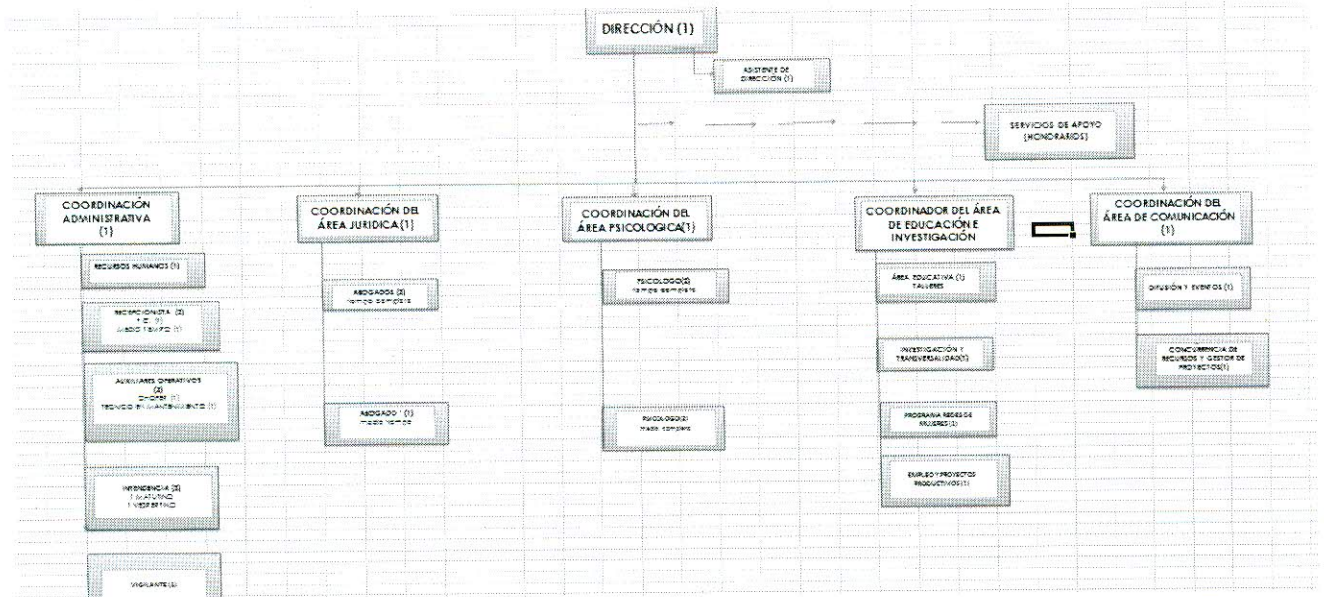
DIRECCIÓN (1)

ASISTENTE DE DIRECCIÓN (1)

SERVICIOS DE APOYO (HONORARIOS)

COORDINACIÓN ADMINISTRATIVA (1)

RECURSOS HUMANOS (1)

RECEPCIONISTA (2) 1 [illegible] (1) MEDIO TIEMPO (1)

AUXILIARES OPERATIVOS (2) CHOFER (1) TECNICO EN MANTENIMIENTO (1)

INTENDENCIA (2) 1 MATUTINO 1 VESPERTINO

VIGILANTE (1)

COORDINACIÓN DEL ÁREA JURIDICA (1)

ABOGADOS (2) tiempo completo

ABOGADO (1) medio tiempo

COORDINACIÓN DEL ÁREA PSICOLOGICA (1)

PSICOLOGO (2) tiempo completo

PSICOLOGO (2) medio completo

COORDINADOR DEL ÁREA DE EDUCACIÓN E INVESTIGACIÓN

ÁREA EDUCATIVA (1) TALLERES

INVESTIGACIÓN Y TRANSVERSALIDAD (1)

PROGRAMA REDES DE MUJERES (1)

EMPLEO Y PROYECTOS PRODUCTIVOS (1)

COORDINACIÓN DEL ÁREA DE COMUNICACIÓN (1)

DIFUSIÓN Y EVENTOS (1)

CONCURRENCIA DE RECURSOS Y GESTOR DE PROYECTOS (1)